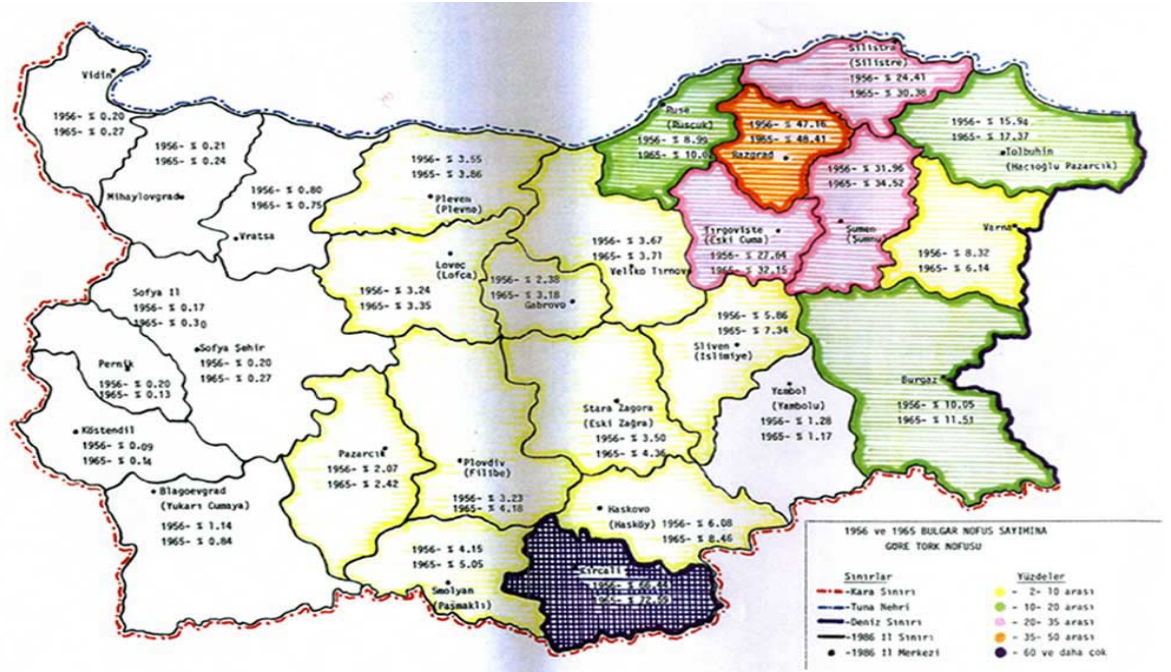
Vidin
1956- % 0.20
1965- % 0.27

1956- % 0.21
1965- % 0.24
Mihaylovgrad

1956- % 0.80
1965- % 0.75
Vratsa

Sofya Il
1956- % 0.17
1965- % 0.30

Sofya Şehir
1956- % 0.20
1965- % 0.27

Pernik
1956- % 0.20
1965- % 0.13

Köstendil
1956- % 0.09
1965- % 0.14

Blagoevgrad
(Yukarı Cumaya)
1956- % 1.14
1965- % 0.84

1956- % 3.55
1965- % 3.86
Pleven
(Plevne)

Lovec
(Lofça)
1956- % 3.24
1965- % 3.35

1956- % 2.38
1965- % 3.18
Gabrovo

1956- % 3.67
1965- % 3.71
Velikо Tırnova

Pazarcık
1956- % 2.07
1965- % 2.42

Plovdiv
(Filibe)
1956- % 3.23
1965- % 4.18

1956- % 4.15
1965- % 5.05
Smolyan
(Paşmaklı)

Stara Zagora
(Eski Zağra)
1956- % 3.50
1965- % 4.36

Haskovo
(Hasköy) 1956- % 6.08
1965- % 8.46

Kırcali
1956- % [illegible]
1965- % 72.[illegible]

Ruse
(Rusçuk)
1956- % 8.99
1965- % 10.6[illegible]

1956- % 47.16
1965- % 48.41
Razgrad

Silistre
(Silistre)
1956- % 24.41
1965- % 30.38

1956- % 15.94
1965- % 17.37
Tolbuhin
(Hacıoğlu Pazarcık)

1956- % 31.96
1965- % 34.52
Şumen
(Şumnu)

Tirgovişte
(Eski Cuma)
1956- % 27.64
1965- % 32.15

Varna
1956- % 8.32
1965- % 6.14

1956- % 5.86
1965- % 7.34
Sliven
(Islimiye)

Yambol
(Yambolu)
1956- % 1.28
1965- % 1.17

Burgaz
1956- % 10.05
1965- % 11.51

1956 ve 1965 BULGAR NUFUS SAYIMINA
GORE TORK NUFUSU

Sınırlar
Kara Sınırı
Tuna Nehri
Deniz Sınırı
1986 Il Sınırı
1986 Il Merkezi

Yüzdeler
2- 10 arası
10- 20 arası
20- 35 arası
35- 50 arası
60 ve daha çok